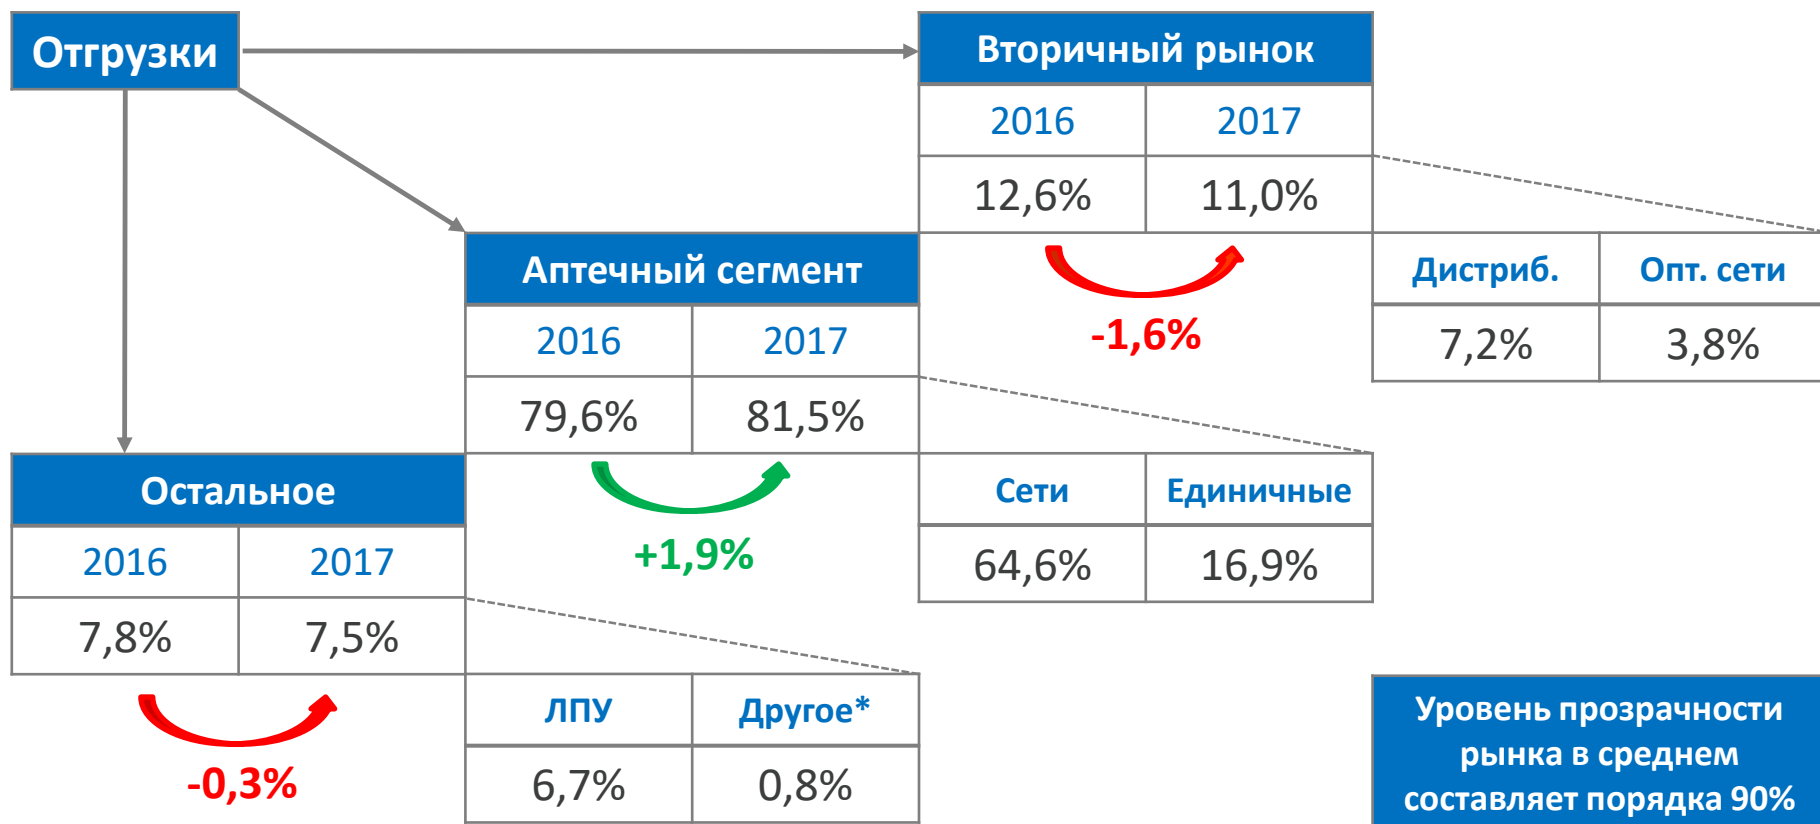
Отгрузки

Вторичный рынок

| 2016 | 2017 |
|---|---|
| 12,6% | 11,0% |

-1,6%

| Дистриб. | Опт. сети |
|---|---|
| 7,2% | 3,8% |

Аптечный сегмент

| 2016 | 2017 |
|---|---|
| 79,6% | 81,5% |

+1,9%

| Сети | Единичные |
|---|---|
| 64,6% | 16,9% |

Остальное

| 2016 | 2017 |
|---|---|
| 7,8% | 7,5% |

-0,3%

| ЛПУ | Другое* |
|---|---|
| 6,7% | 0,8% |

Уровень прозрачности рынка в среднем составляет порядка 90%